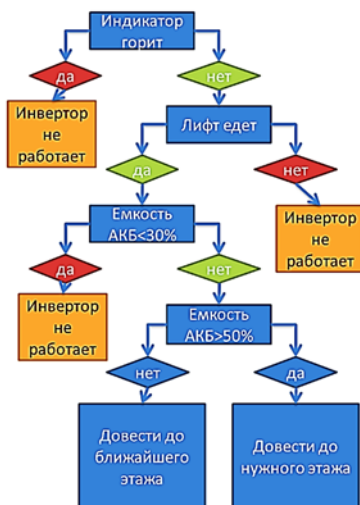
Индикатор горит

да

нет

Инвертор не работает

Лифт едет

да

нет

Емкость АКБ<30%

Инвертор не работает

да

нет

Инвертор не работает

Емкость АКБ>50%

нет

да

Довести до ближайшего этажа

Довести до нужного этажа